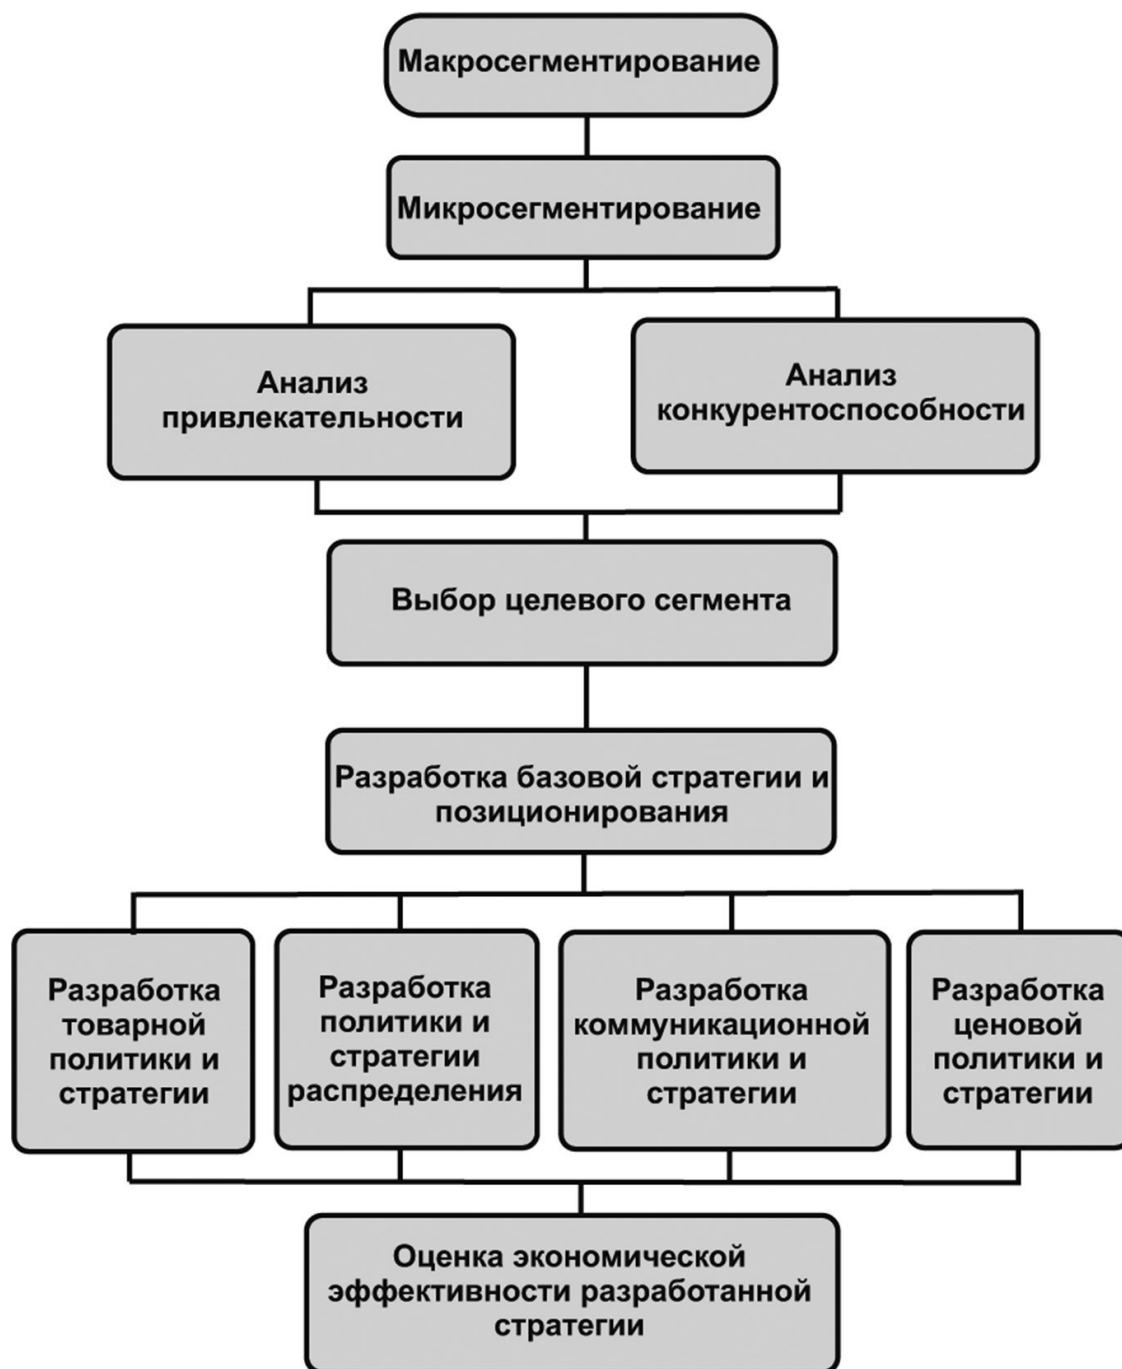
Макросегментирование

Микросегментирование

Анализ привлекательности

Анализ конкурентоспособности

Выбор целевого сегмента

Разработка базовой стратегии и позиционирования

Разработка товарной политики и стратегии

Разработка политики и стратегии распределения

Разработка коммуникационной политики и стратегии

Разработка ценовой политики и стратегии

Оценка экономической эффективности разработанной стратегии